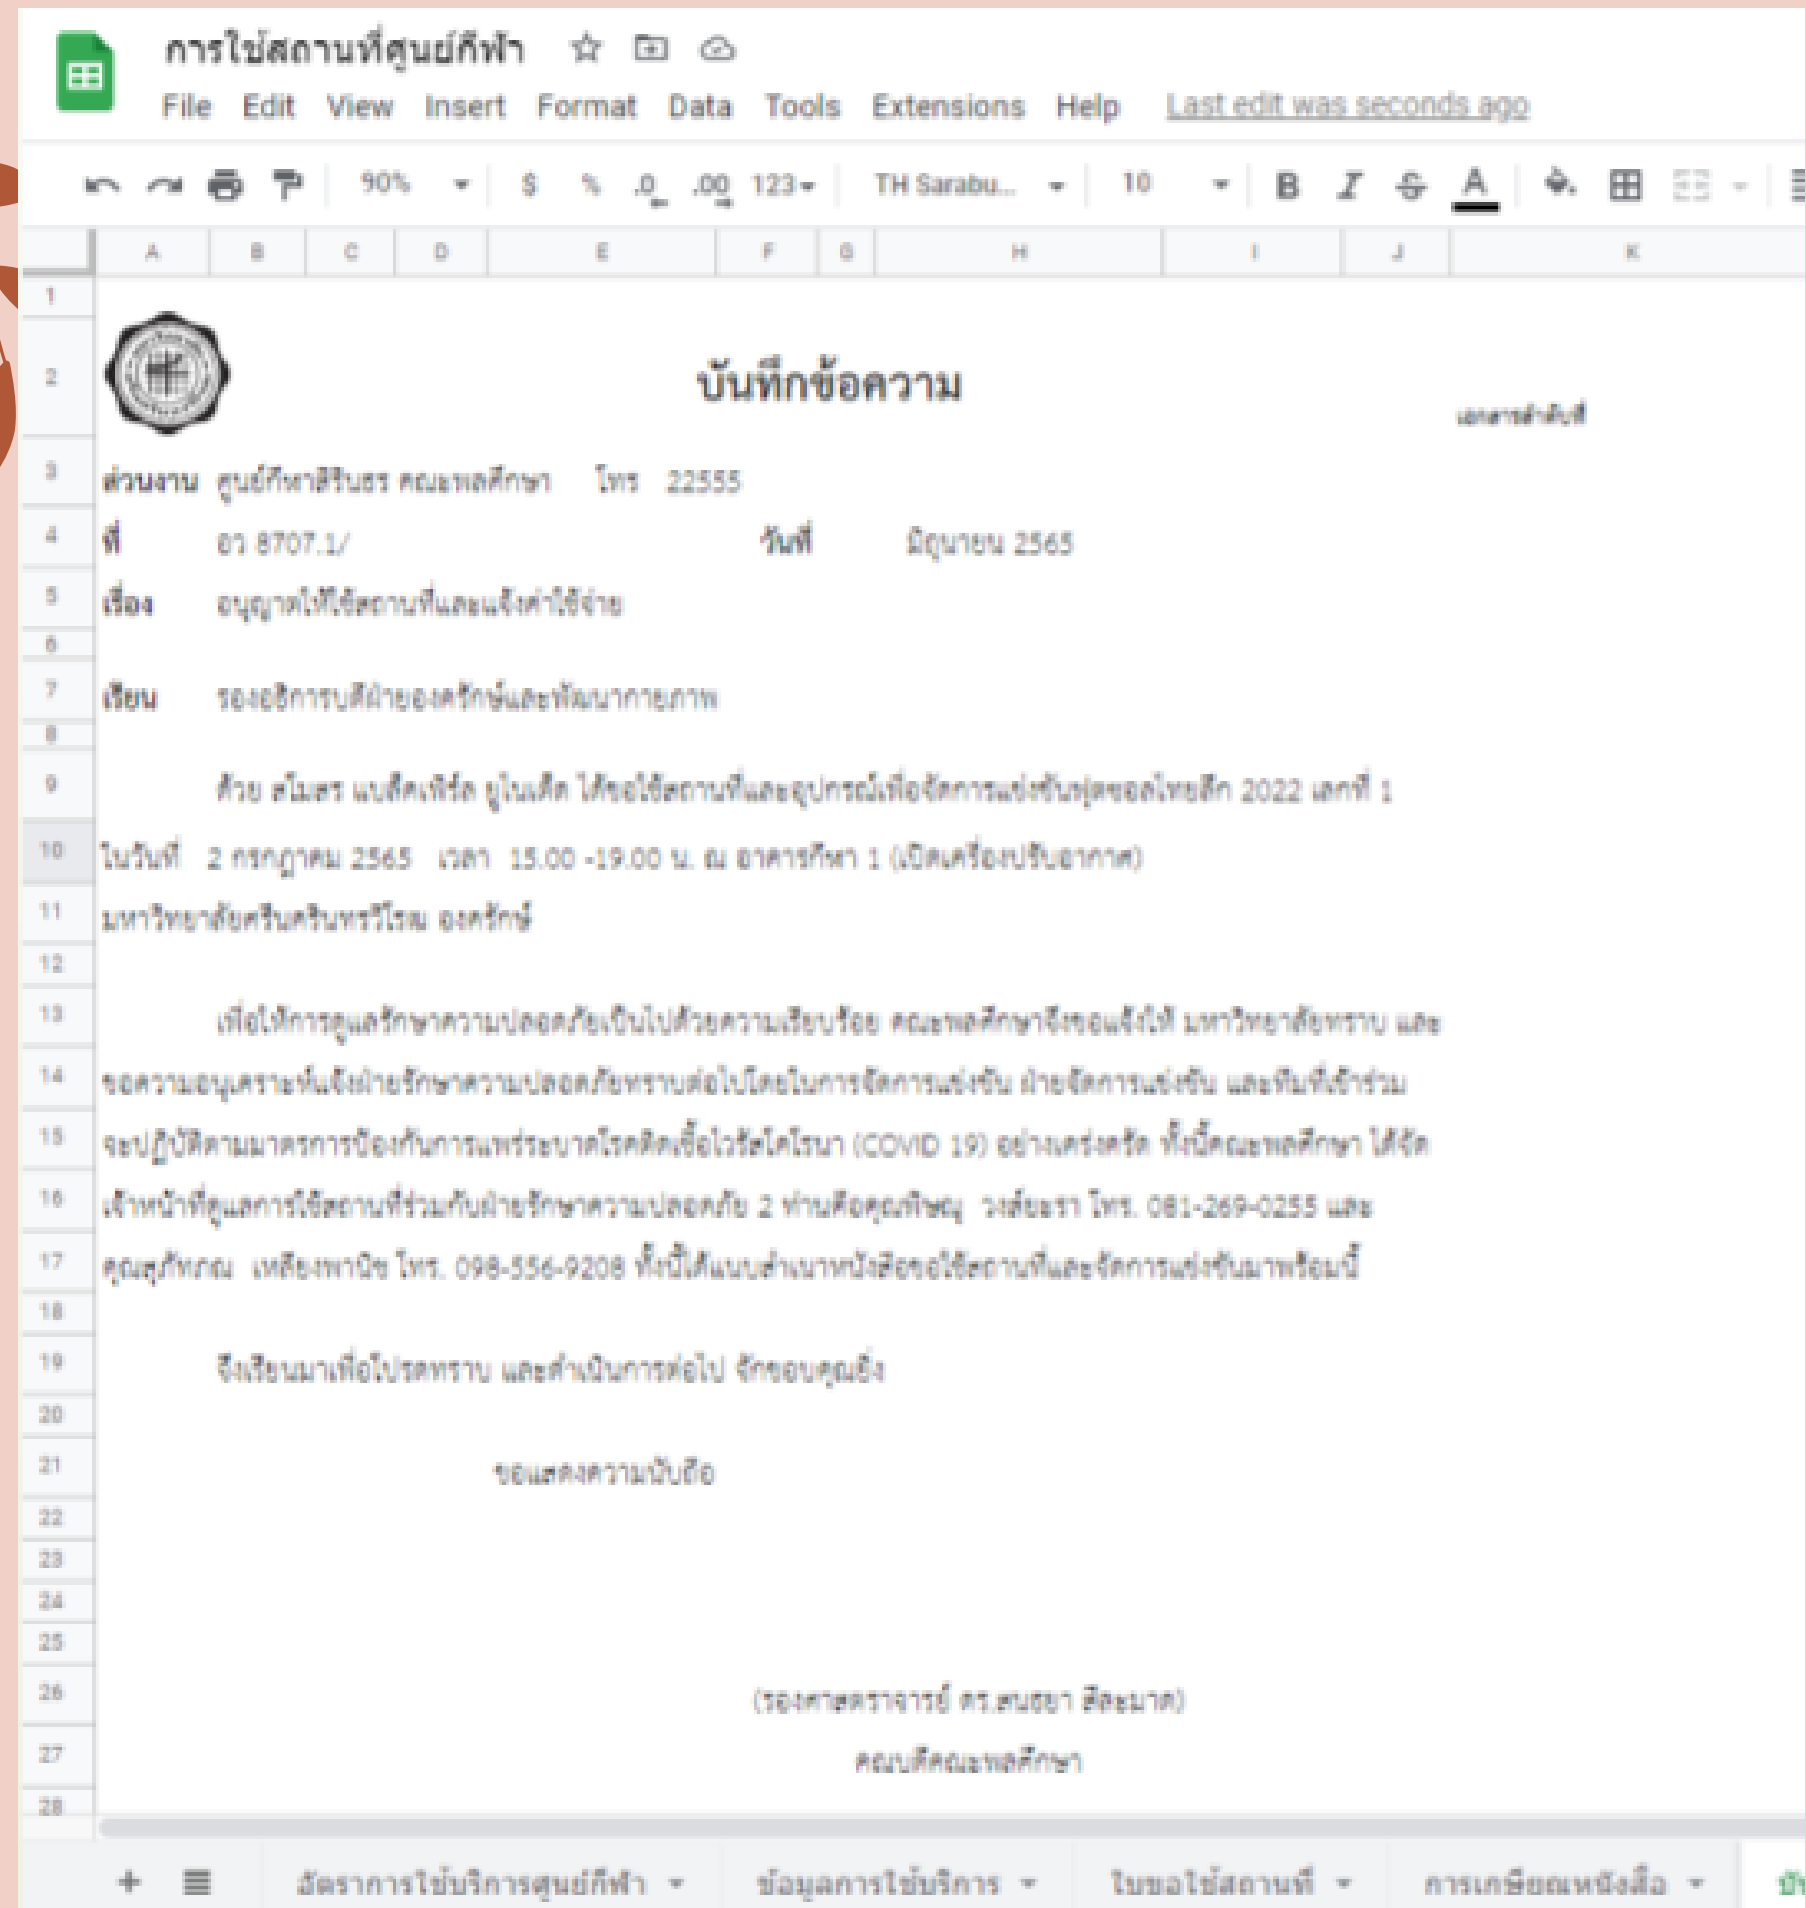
การใช้สถานที่ศูนย์กีฬา

File Edit View Insert Format Data Tools Extensions Help Last edit was seconds ago

90% $ % .0 .00 123 TH Sarabu... 10 B I S A

A B C D E F G H I J K

1
2
3
4
5
6
7
8
9
10
11
12
13
14
15
16
17
18
19
20
21
22
23
24
25
26
27
28

บันทึกข้อความ

เอกสารลำดับที่

ส่วนงาน ศูนย์กีฬาสิรินธร คณะพลศึกษา โทร 22555

ที่ อว 8707.1/ วันที่ มิถุนายน 2565

เรื่อง อนุญาตให้ใช้สถานที่และแจ้งค่าใช้จ่าย

เรียน รองอธิการบดีฝ่ายองครักษ์และพัฒนากายภาพ

ด้วย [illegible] ได้ขอใช้สถานที่และอุปกรณ์เพื่อจัดการแข่งขัน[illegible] 2022 เลกที่ 1 ในวันที่ 2 กรกฎาคม 2565 เวลา 15.00 -19.00 น. ณ อาคารกีฬา 1 (เปิดเครื่องปรับอากาศ) มหาวิทยาลัยศรีนครินทรวิโรฒ องครักษ์

เพื่อให้การดูแลรักษาความปลอดภัยเป็นไปด้วยความเรียบร้อย คณะพลศึกษาจึงขอแจ้งให้ มหาวิทยาลัยทราบ และขอความอนุเคราะห์แจ้งฝ่ายรักษาความปลอดภัยทราบต่อไปโดยในการจัดการแข่งขัน ฝ่ายจัดการแข่งขัน และทีมที่เข้าร่วม จะปฏิบัติตามมาตรการป้องกันการแพร่ระบาดโรคติดเชื้อไวรัสโคโรนา (COVID 19) อย่างเคร่งครัด ทั้งนี้คณะพลศึกษา ได้จัดเจ้าหน้าที่ดูแลการใช้สถานที่ร่วมกับฝ่ายรักษาความปลอดภัย 2 ท่านคือคุณ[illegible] โทร. 081-269-0255 และคุณ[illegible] โทร. 098-556-9208 ทั้งนี้ได้แนบสำเนาหนังสือขอใช้สถานที่และจัดการแข่งขันมาพร้อมนี้

จึงเรียนมาเพื่อโปรดทราบ และดำเนินการต่อไป จักขอบคุณยิ่ง

ขอแสดงความนับถือ

(รองศาสตราจารย์ ดร.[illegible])

คณบดีคณะพลศึกษา

+ ≡ อัตราการใช้บริการศูนย์กีฬา ข้อมูลการใช้บริการ ใบขอใช้สถานที่ การเกษียณหนังสือ